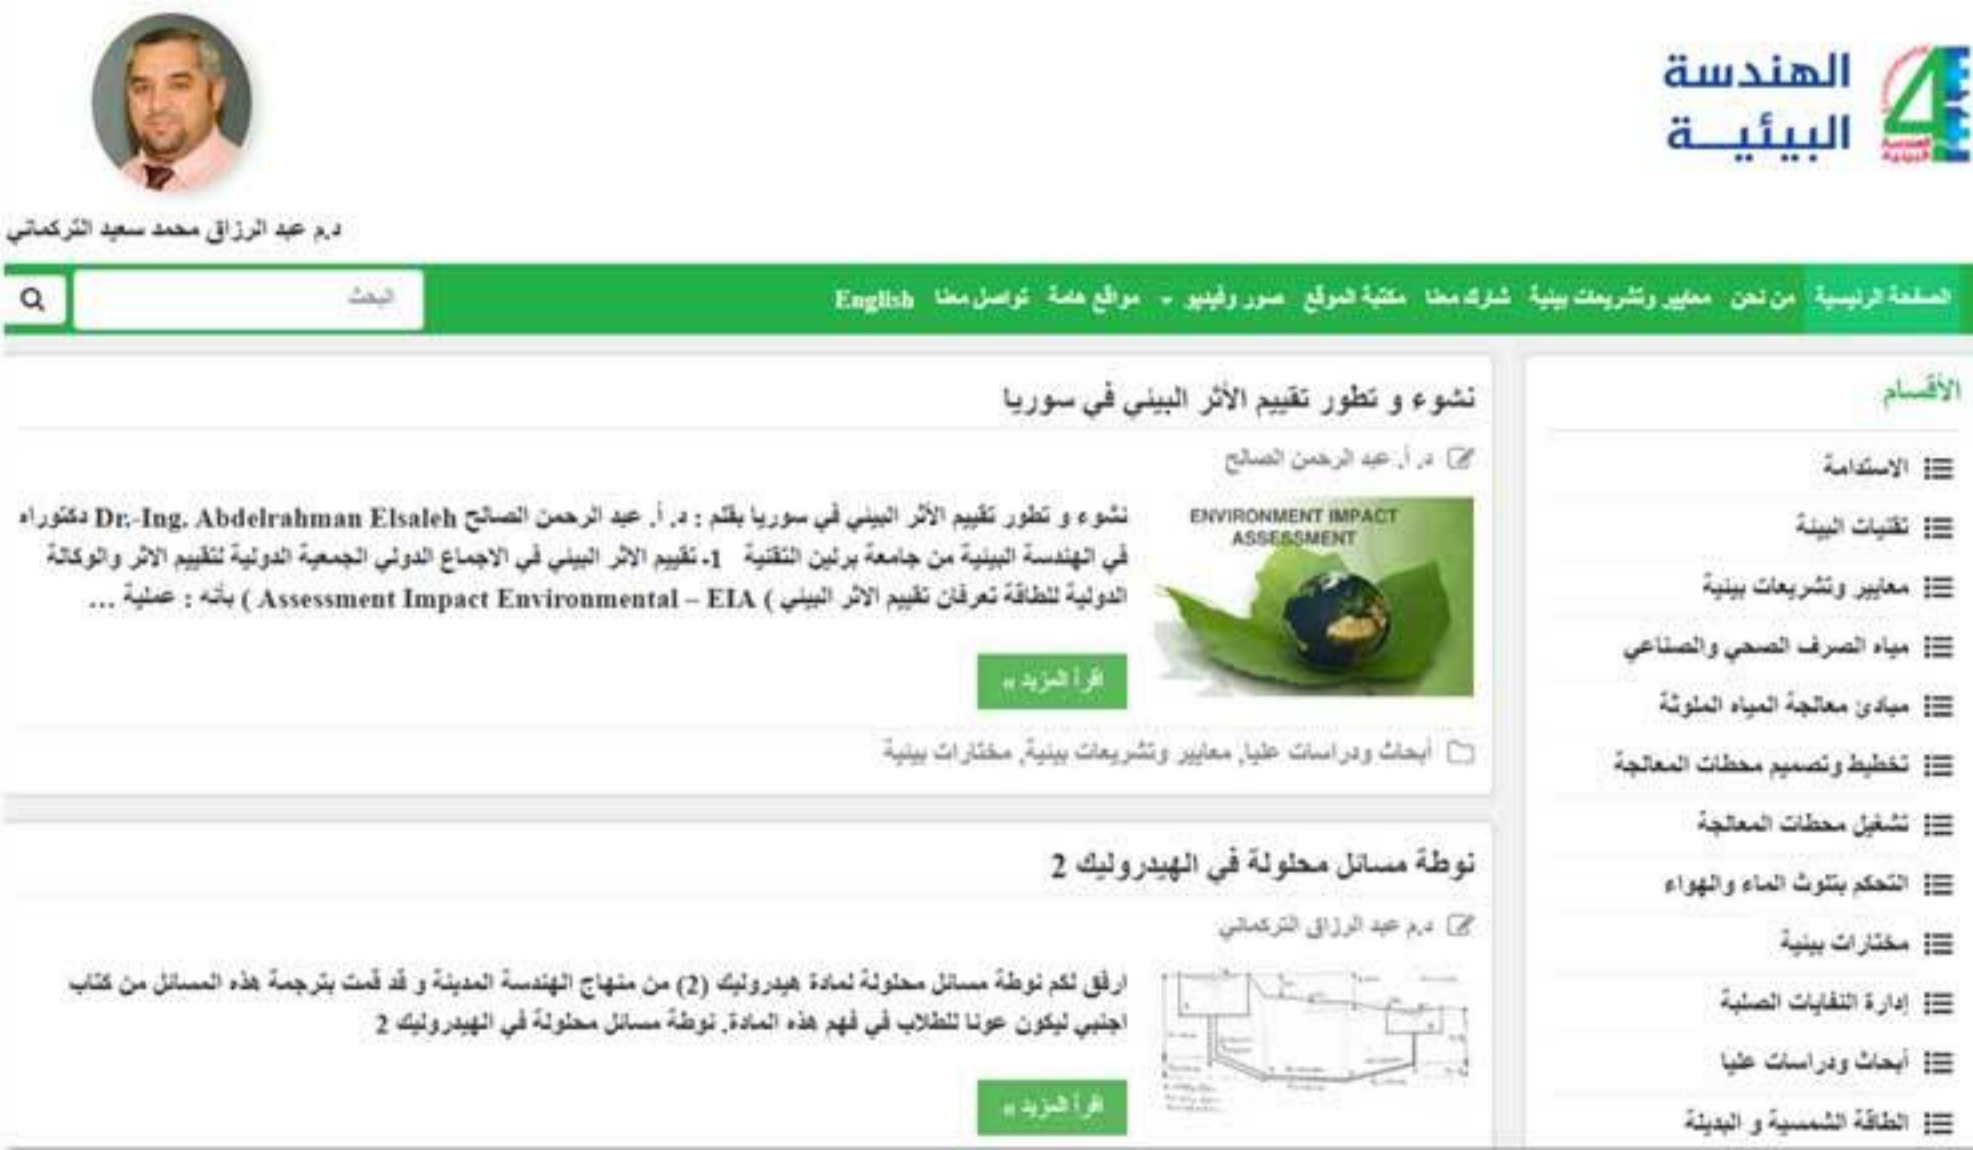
الهندسة البيئيـــة

د.م عبد الرزاق محمد سعيد التركماني

الصفحة الرئيسية | من نحن | معايير وتشريعات بيئية | شارك معنا | مكتبة الموقع | صور وفيديو | مواقع هامة | تواصل معنا | English

البحث

الأقسام

الاستدامة

تقنيات البيئة

معايير وتشريعات بيئية

مياه الصرف الصحي والصناعي

مبادئ معالجة المياه الملوثة

تخطيط وتصميم محطات المعالجة

تشغيل محطات المعالجة

التحكم بتلوث الماء والهواء

مختارات بيئية

إدارة النفايات الصلبة

أبحاث ودراسات عليا

الطاقة الشمسية و البديلة

نشوء و تطور تقييم الأثر البيئي في سوريا

د. أ. عبد الرحمن الصالح

ENVIRONMENT IMPACT ASSESSMENT

نشوء و تطور تقييم الأثر البيئي في سوريا بقلم : د. أ. عبد الرحمن الصالح Dr.-Ing. Abdelrahman Elsaleh دكتوراه في الهندسة البيئية من جامعة برلين التقنية 1- تقييم الأثر البيئي في الاجماع الدولي الجمعية الدولية لتقييم الاثر والوكالة الدولية للطاقة تعرفان تقييم الاثر البيئي ( Assessment Impact Environmental – EIA ) بأنه : عملية ...

اقرأ المزيد »

أبحاث ودراسات عليا, معايير وتشريعات بيئية, مختارات بيئية

نوطة مسائل محلولة في الهيدروليك 2

د.م عبد الرزاق التركماني

ارفق لكم نوطة مسائل محلولة لمادة هيدروليك (2) من منهاج الهندسة المدينة و قد قمت بترجمة هذه المسائل من كتاب اجنبي ليكون عونا للطلاب في فهم هذه المادة. نوطة مسائل محلولة في الهيدروليك 2

اقرأ المزيد »